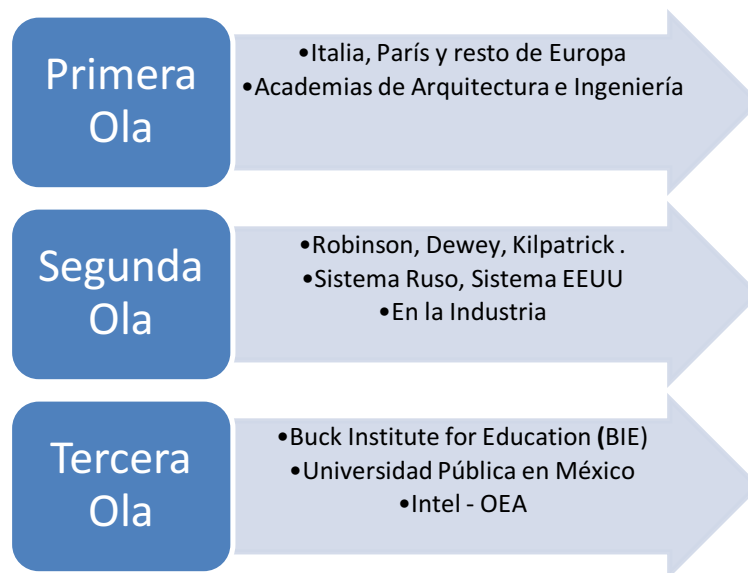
Primera Ola

•Italia, París y resto de Europa
•Academias de Arquitectura e Ingeniería

Segunda Ola

•Robinson, Dewey, Kilpatrick .
•Sistema Ruso, Sistema EEUU
•En la Industria

Tercera Ola

•Buck Institute for Education (BIE)
•Universidad Pública en México
•Intel - OEA